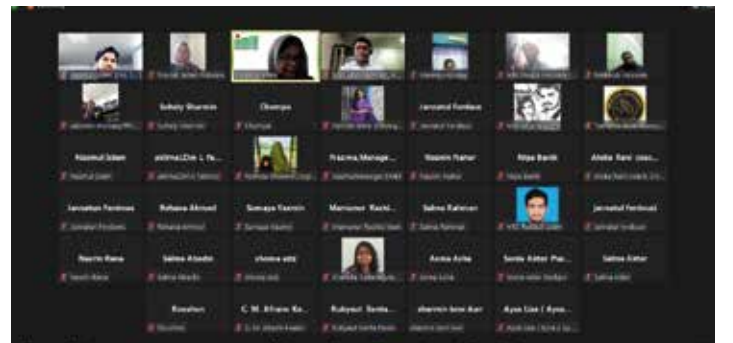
Sohely Sharmin
Chompa
Jannatul Ferdaus
Nazmul Islam
akhtar...
Fracma, Manage...
Nasrin Nahar
Nipa Banik
Aloke Rani ...
Jannatun Ferdous
Rehana Ahmed
Sumaya Yasmin
Marzuner Rashi...
Salma Rahman
Jannatul Ferdous
Nasrin Rana
Salma Abedin
shoma ...
Asma Arka
Sonia Akter ...
Salma Akter
Rosalian
C. M. Afrane Ka...
Rubyeat Senta...
sharmin ...
Ayat Ulee ...